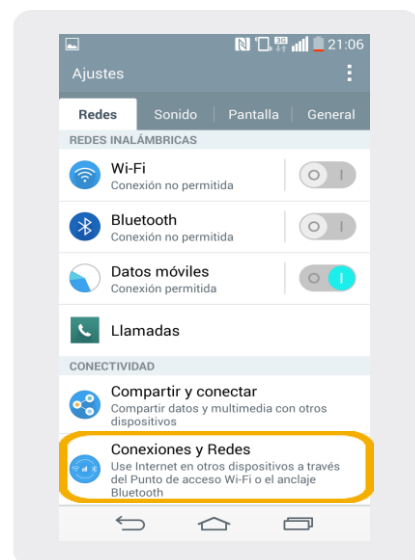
21:06

Ajustes

Redes | Sonido | Pantalla | General

REDES INALÁMBRICAS

Wi-Fi
Conexión no permitida

Bluetooth
Conexión no permitida

Datos móviles
Conexión permitida

Llamadas

CONECTIVIDAD

Compartir y conectar
Compartir datos y multimedia con otros dispositivos

Conexiones y Redes
Use Internet en otros dispositivos a través del Punto de acceso Wi-Fi o el anclaje Bluetooth